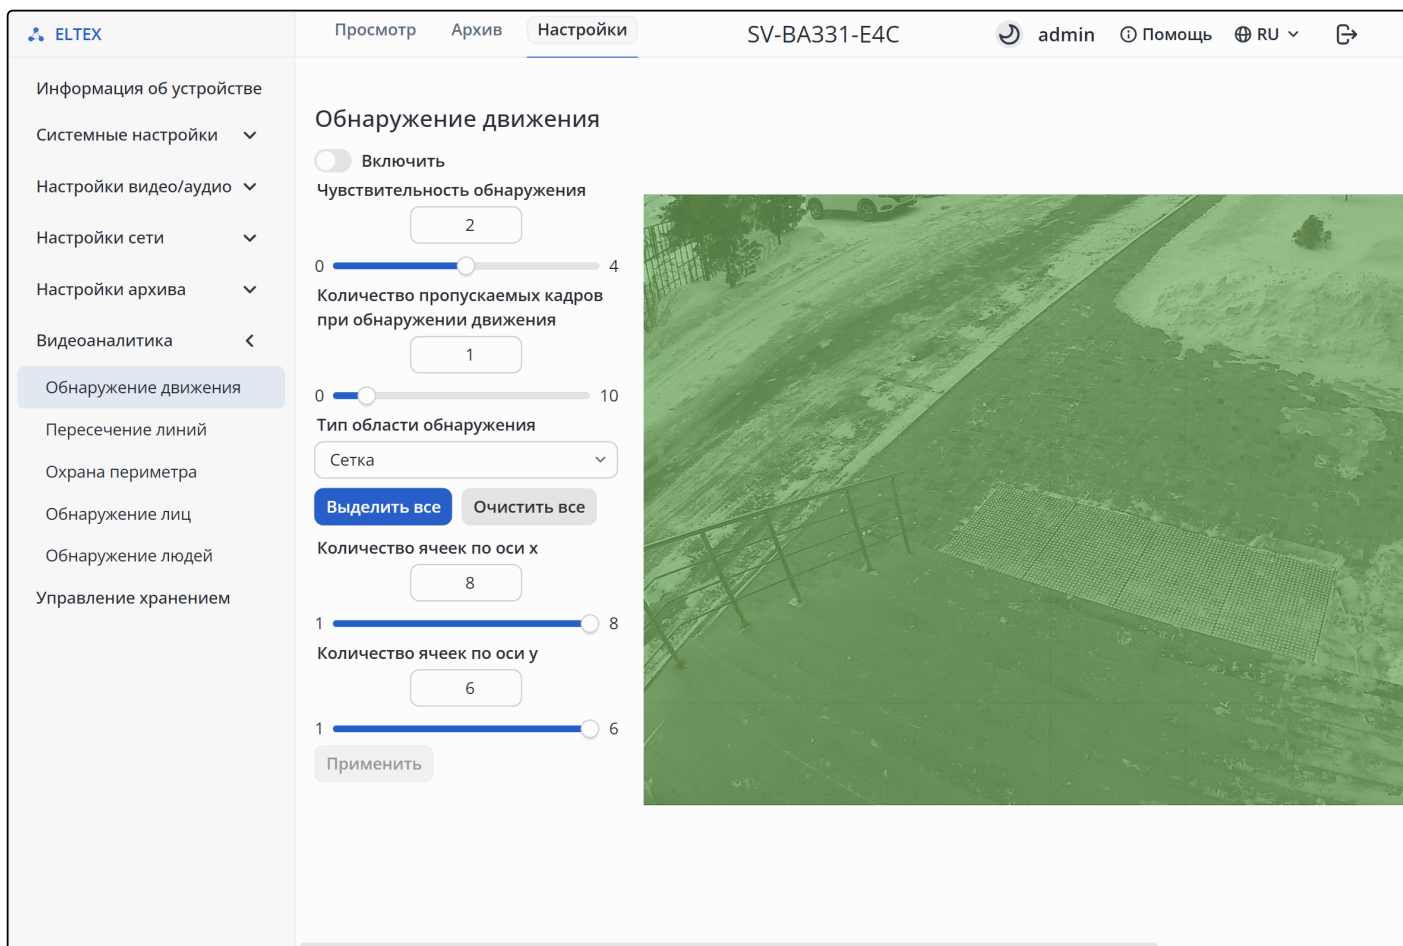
ELTEX

Просмотр Архив Настройки

SV-BA331-E4C

admin Помощь RU

Информация об устройстве
Системные настройки
Настройки видео/аудио
Настройки сети
Настройки архива
Видеоаналитика
Обнаружение движения
Пересечение линий
Охрана периметра
Обнаружение лиц
Обнаружение людей
Управление хранением

Обнаружение движения

Включить

Чувствительность обнаружения

2

0 4

Количество пропускаемых кадров при обнаружении движения

1

0 10

Тип области обнаружения

Сетка

Выделить все Очистить все

Количество ячеек по оси x

8

1 8

Количество ячеек по оси y

6

1 6

Применить